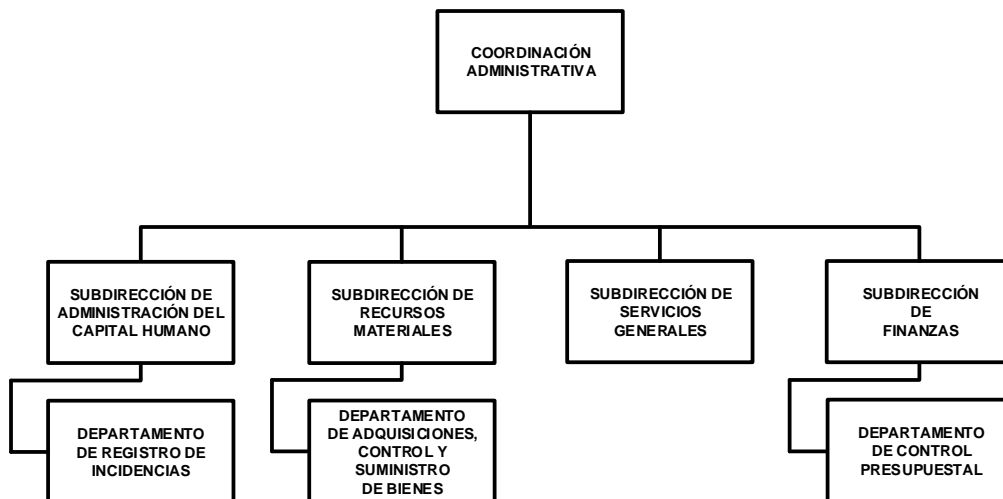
COORDINACIÓN ADMINISTRATIVA

SUBDIRECCIÓN DE ADMINISTRACIÓN DEL CAPITAL HUMANO

DEPARTAMENTO DE REGISTRO DE INCIDENCIAS

SUBDIRECCIÓN DE RECURSOS MATERIALES

DEPARTAMENTO DE ADQUISICIONES, CONTROL Y SUMINISTRO DE BIENES

SUBDIRECCIÓN DE SERVICIOS GENERALES

SUBDIRECCIÓN DE FINANZAS

DEPARTAMENTO DE CONTROL PRESUPUESTAL